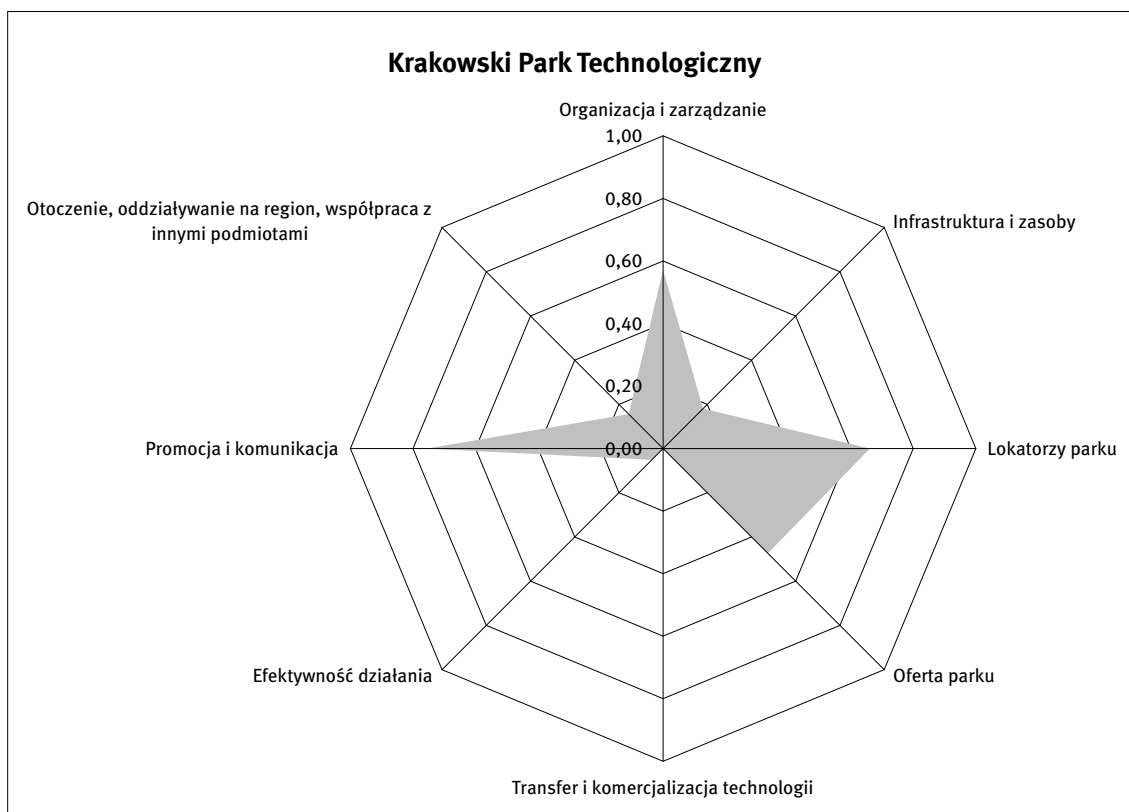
Krakowski Park Technologiczny

Organizacja i zarządzanie

1,00
0,80
0,60
0,40
0,20
0,00

Infrastruktura i zasoby

Lokatorzy parku

Oferta parku

Transfer i komercjalizacja technologii

Efektywność działania

Promocja i komunikacja

Otoczenie, oddziaływanie na region, współpraca z innymi podmiotami